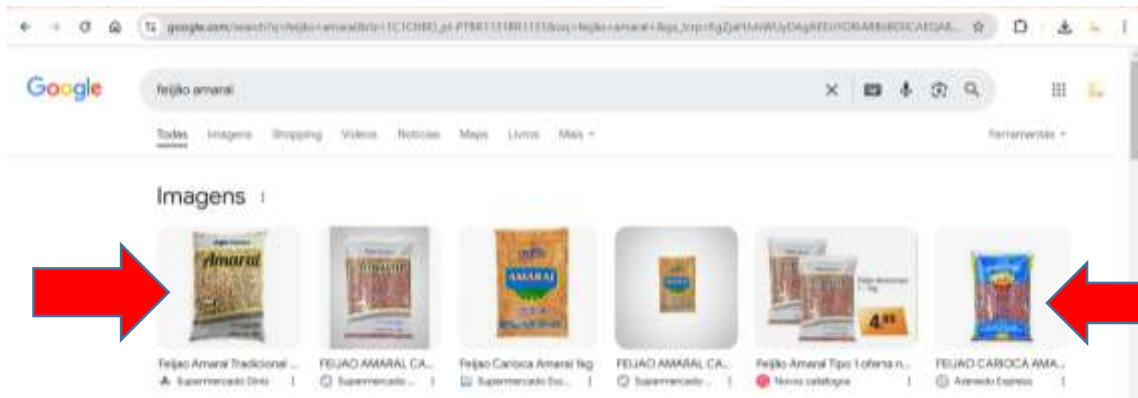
google.com/search?q=feijão+amaral&sca_esv=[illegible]

Google

feijão amaral

Todas Imagens Shopping Vídeos Notícias Maps Livros Mais ▾

Ferramentas ▾

Imagens ⋮

Amaral

AMARAL

4,99

Feijao Amaral Tradicional ...
Supermercado Dois

FEIJAO AMARAL CA...
Supermercado ...

Feijao Carioca Amaral 1kg
Supermercado Bo...

FEIJAO AMARAL CA...
Supermercado ...

Feijão Amaral Tipo 1 oferta n...
Nosso catalogo

FEIJAO CARIOCA AMA...
Armendo Express